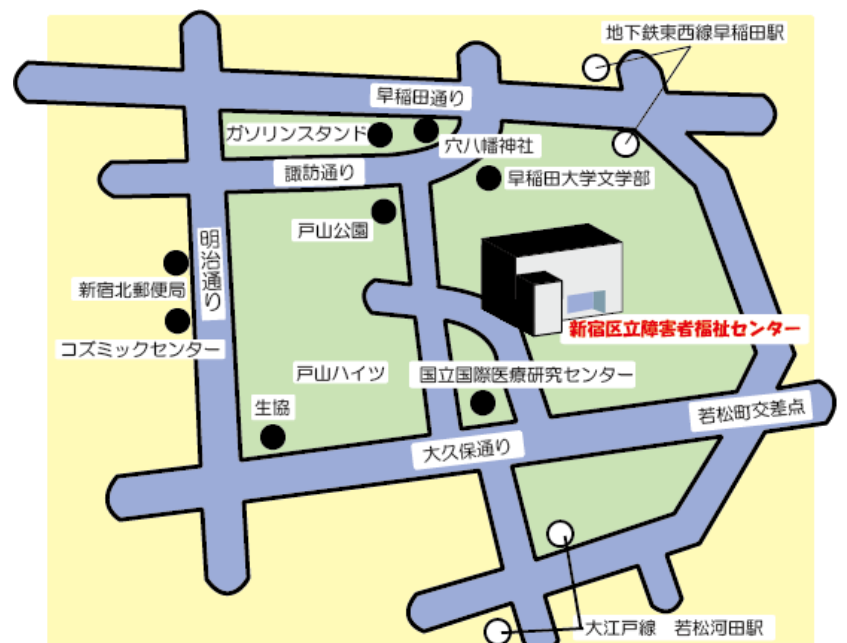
地下鉄東西線早稲田駅

早稲田通り

ガソリンスタンド

穴八幡神社

諏訪通り

早稲田大学文学部

戸山公園

明治通り

新宿北郵便局

新宿区立障害者福祉センター

コズミックセンター

戸山ハイツ

国立国際医療研究センター

若松町交差点

生協

大久保通り

大江戸線　若松河田駅